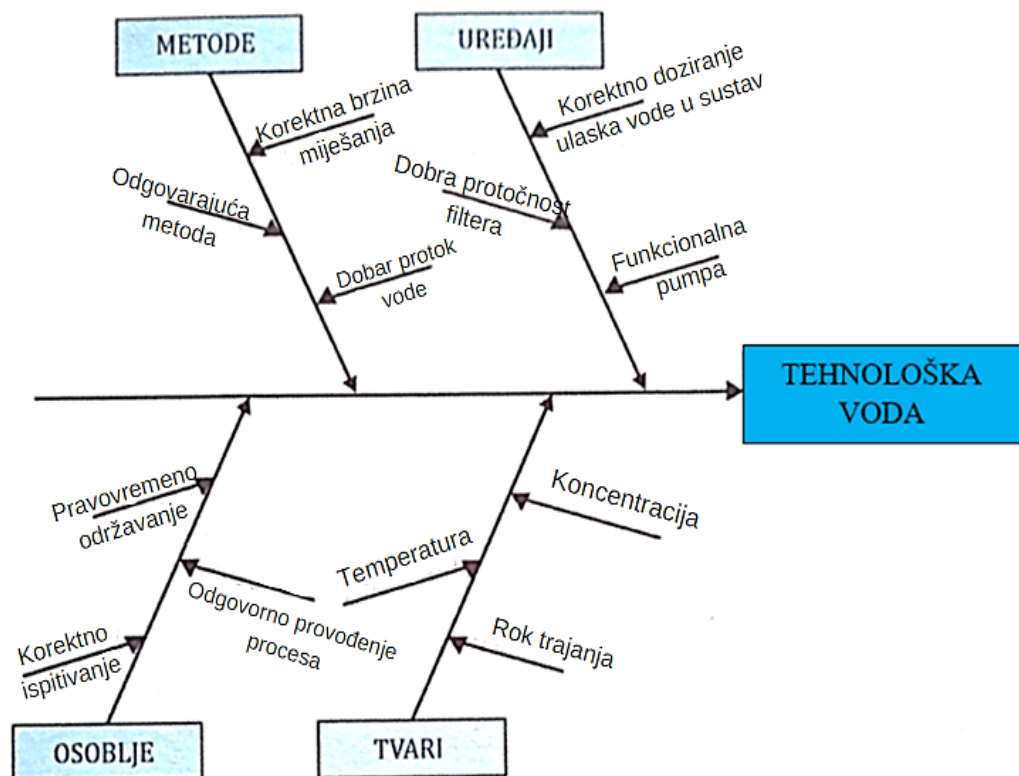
METODE

UREĐAJI

Korektna brzina miješanja

Korektno doziranje ulaska vode u sustav

Odgovarajuća metoda

Dobra protočnost filtera

Dobar protok vode

Funkcionalna pumpa

TEHNOLOŠKA VODA

Pravovremeno održavanje

Koncentracija

Temperatura

Odgovorno provođenje procesa

Korektno ispitivanje

Rok trajanja

OSOBLJE

TVARI